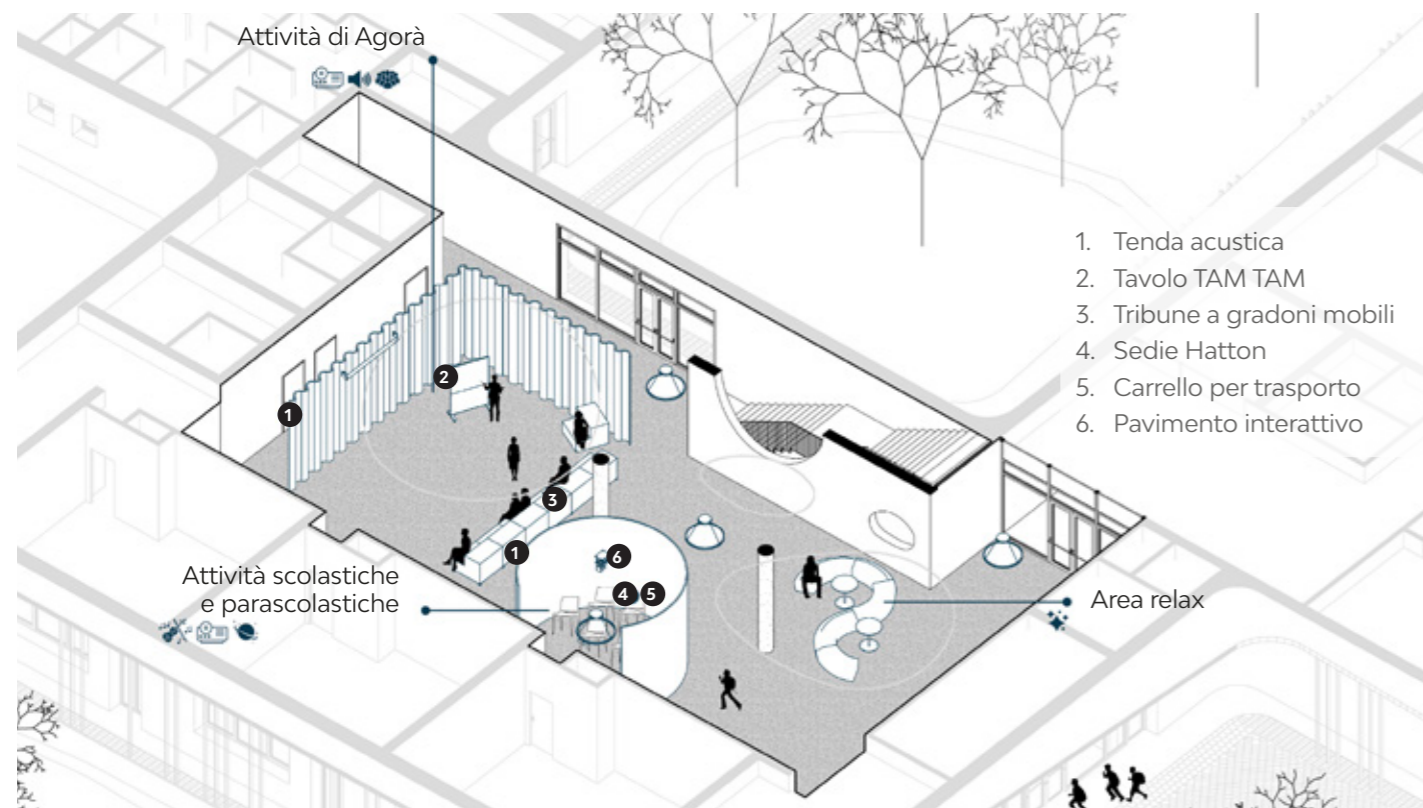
Attività di Agorà

1. Tenda acustica
2. Tavolo TAM TAM
3. Tribune a gradoni mobili
4. Sedie Hatton
5. Carrello per trasporto
6. Pavimento interattivo

2
1
3
1
6
4 5

Attività scolastiche e parascolastiche

Area relax